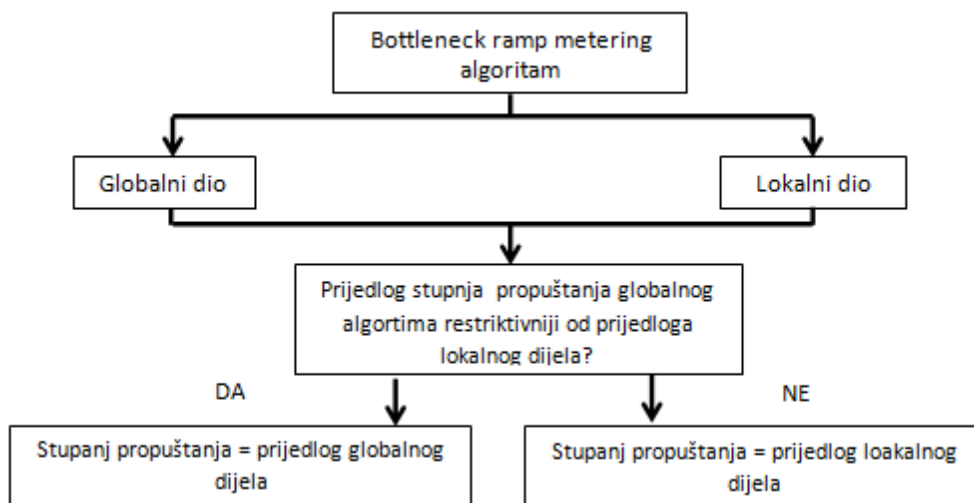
Bottleneck ramp metering algoritam

Globalni dio

Lokalni dio

Prijedlog stupnja propuštanja globalnog algortima restriktivniji od prijedloga lokalnog dijela?

DA

NE

Stupanj propuštanja = prijedlog globalnog dijela

Stupanj propuštanja = prijedlog loakalnog dijela